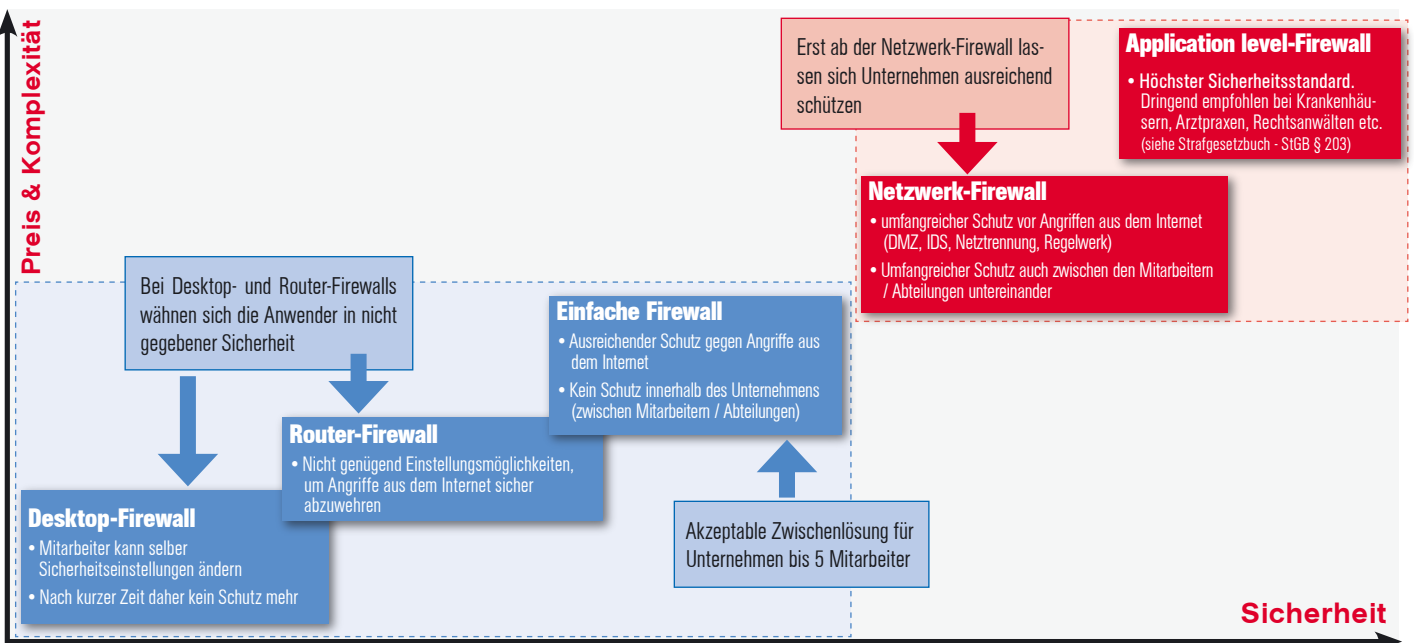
Preis & Komplexität

Erst ab der Netzwerk-Firewall lassen sich Unternehmen ausreichend schützen

Application level-Firewall

• Höchster Sicherheitsstandard. Dringend empfohlen bei Krankenhäusern, Arztpraxen, Rechtsanwälten etc. (siehe Strafgesetzbuch - StGB § 203)

Netzwerk-Firewall

• umfangreicher Schutz vor Angriffen aus dem Internet (DMZ, IDS, Netztrennung, Regelwerk)

• Umfangreicher Schutz auch zwischen den Mitarbeitern / Abteilungen untereinander

Bei Desktop- und Router-Firewalls wähnen sich die Anwender in nicht gegebener Sicherheit

Einfache Firewall

• Ausreichender Schutz gegen Angriffe aus dem Internet

• Kein Schutz innerhalb des Unternehmens (zwischen Mitarbeitern / Abteilungen)

Router-Firewall

• Nicht genügend Einstellungsmöglichkeiten, um Angriffe aus dem Internet sicher abzuwehren

Desktop-Firewall

• Mitarbeiter kann selber Sicherheitseinstellungen ändern

• Nach kurzer Zeit daher kein Schutz mehr

Akzeptable Zwischenlösung für Unternehmen bis 5 Mitarbeiter

Sicherheit